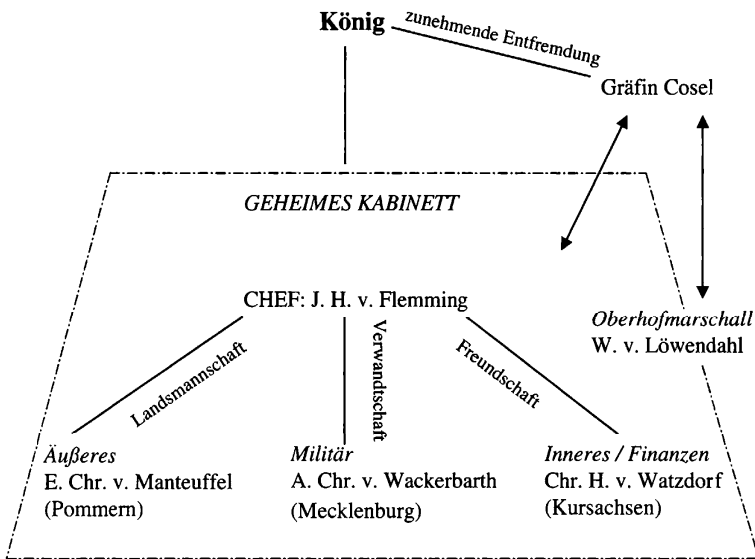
König
zunehmende Entfremdung
Gräfin Cosel

GEHEIMES KABINETT

CHEF: J. H. v. Flemming

Oberhofmarschall
W. v. Löwendahl

Landsmannschaft
Verwandtschaft
Freundschaft

Äußeres
E. Chr. v. Manteuffel
(Pommern)

Militär
A. Chr. v. Wackerbarth
(Mecklenburg)

Inneres / Finanzen
Chr. H. v. Watzdorf
(Kursachsen)